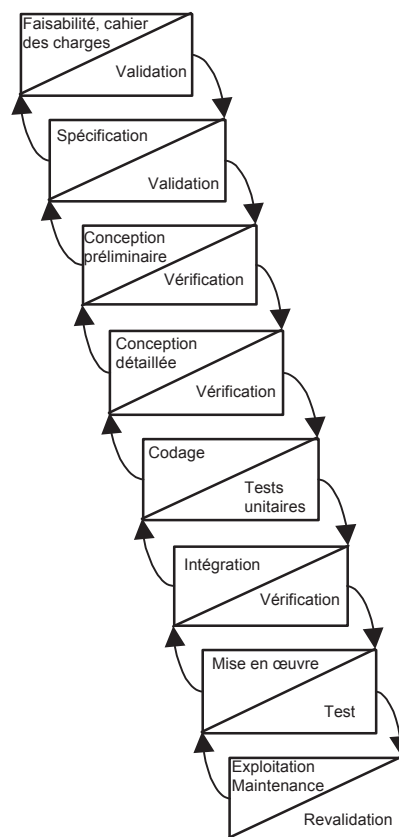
Faisabilité, cahier des charges
Validation

Spécification
Validation

Conception préliminaire
Vérification

Conception détaillée
Vérification

Codage
Tests unitaires

Intégration
Vérification

Mise en œuvre
Test

Exploitation Maintenance
Revalidation